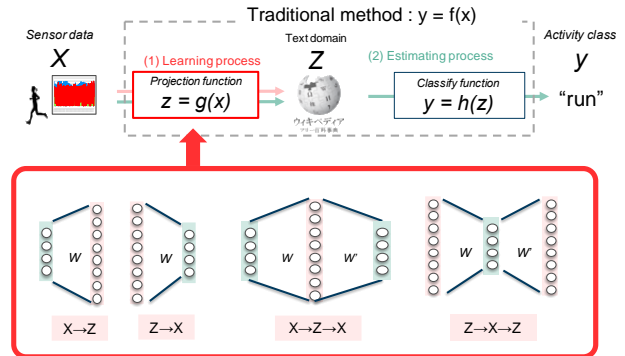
Traditional method : y = f(x)

Sensor data

X

(1) Learning process

Projection function

z = g(x)

Text domain

Z

ウィキペディア
フリー百科事典

(2) Estimating process

Classify function

y = h(z)

Activity class

y

“run”

W

X→Z

W

Z→X

W

W'

X→Z→X

W

W'

Z→X→Z